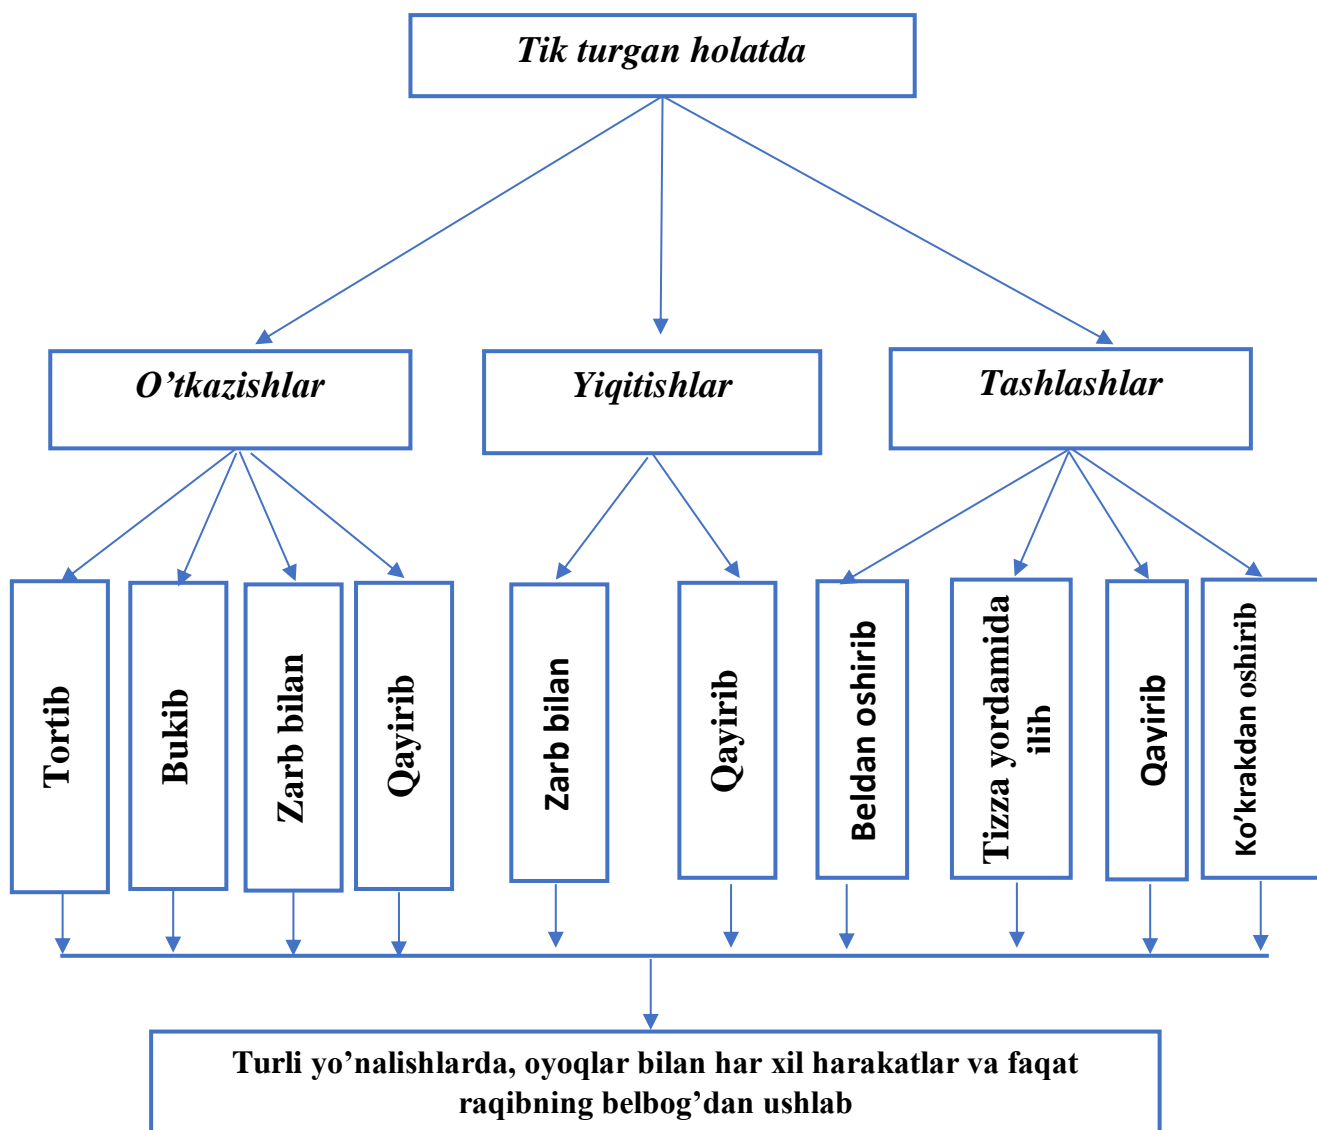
Tik turgan holatda

O’tkazishlar

Yiqitishlar

Tashlashlar

Tortib

Bukib

Zarb bilan

Qayirib

Zarb bilan

Qayirib

Beldan oshirib

Tizza yordamida ilib

Qayirib

Ko’krakdan oshirib

Turli yo’nalishlarda, oyoqlar bilan har xil harakatlar va faqat raqibning belbog’dan ushlab